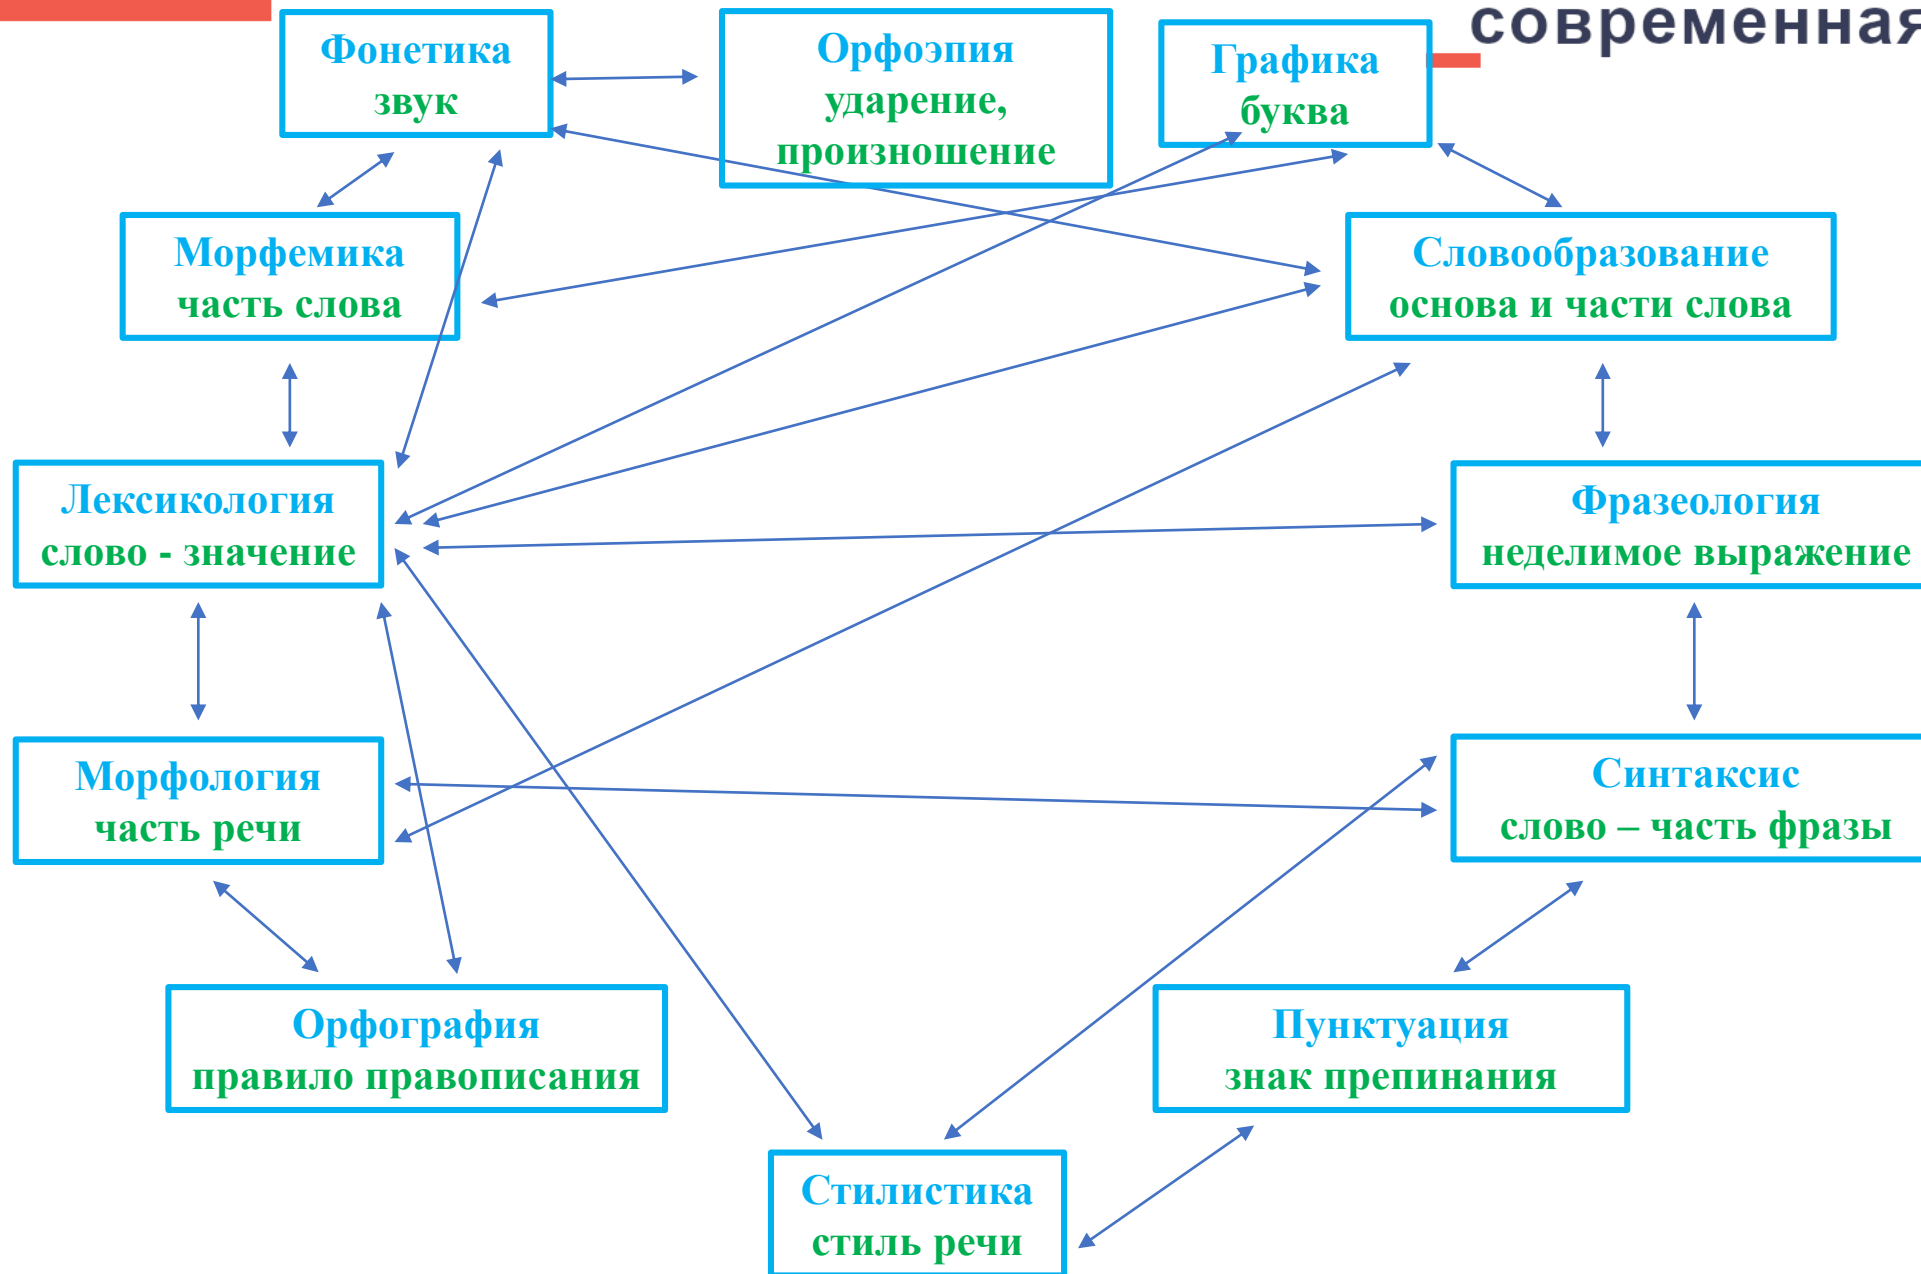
современная

Фонетика
звук

Орфоэпия
ударение,
произношение

Графика
буква

Морфемика
часть слова

Словообразование
основа и части слова

Лексикология
слово - значение

Фразеология
неделимое выражение

Морфология
часть речи

Синтаксис
слово – часть фразы

Орфография
правило правописания

Пунктуация
знак препинания

Стилистика
стиль речи